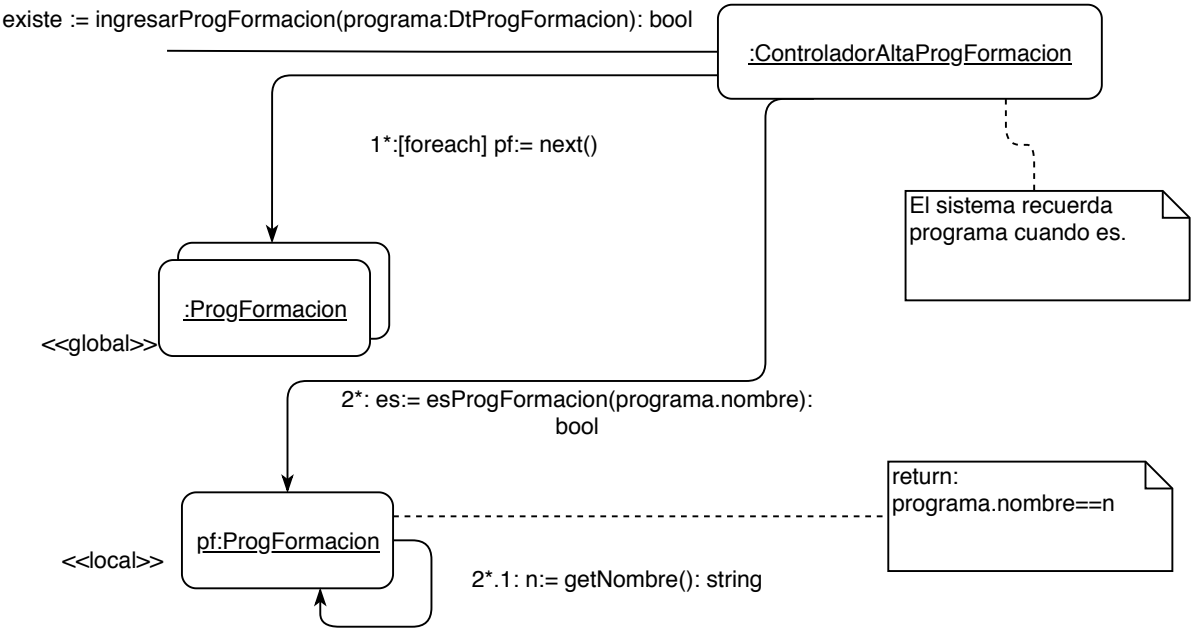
existe := ingresarProgFormacion(programa:DtProgFormacion): bool

:ControladorAltaProgFormacion

1*:[foreach] pf:= next()

El sistema recuerda programa cuando es.

:ProgFormacion

<<global>>

2*: es:= esProgFormacion(programa.nombre): bool

return: programa.nombre==n

pf:ProgFormacion

<<local>>

2*.1: n:= getNombre(): string